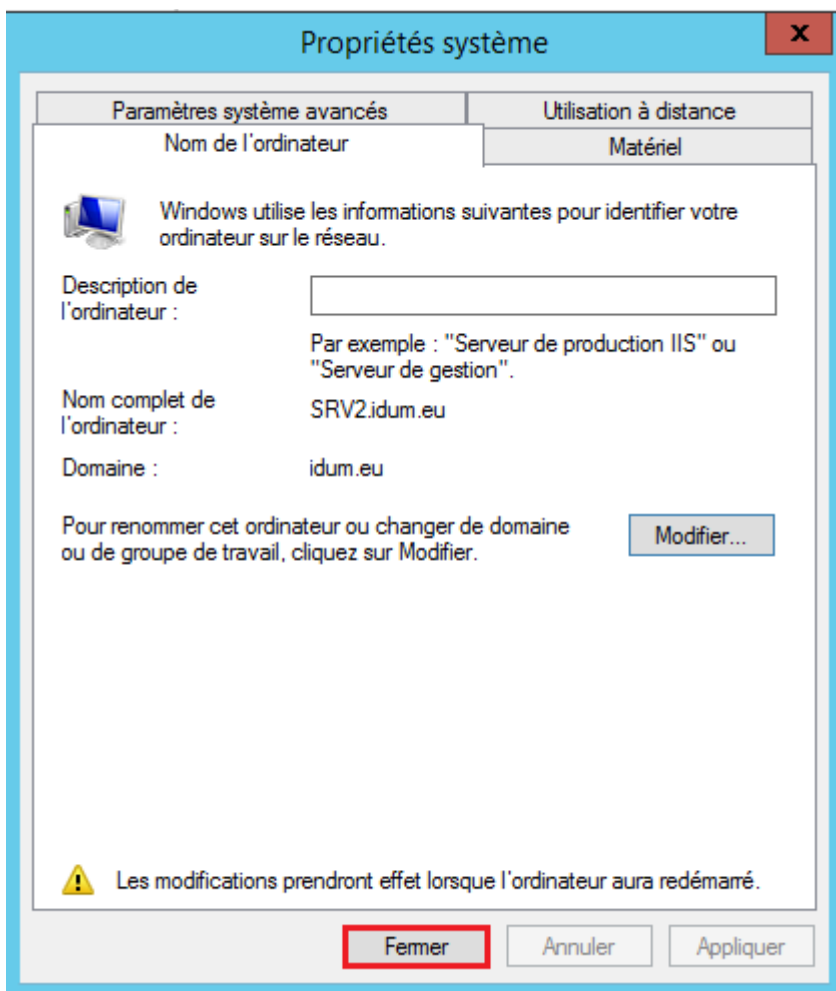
Propriétés système

x

Paramètres système avancés

Utilisation à distance

Nom de l'ordinateur

Matériel

Windows utilise les informations suivantes pour identifier votre ordinateur sur le réseau.

Description de l'ordinateur :

Par exemple : "Serveur de production IIS" ou "Serveur de gestion".

Nom complet de l'ordinateur :

SRV2.idum.eu

Domaine :

idum.eu

Pour renommer cet ordinateur ou changer de domaine ou de groupe de travail, cliquez sur Modifier.

Modifier...

Les modifications prendront effet lorsque l'ordinateur aura redémarré.

Fermer

Annuler

Appliquer